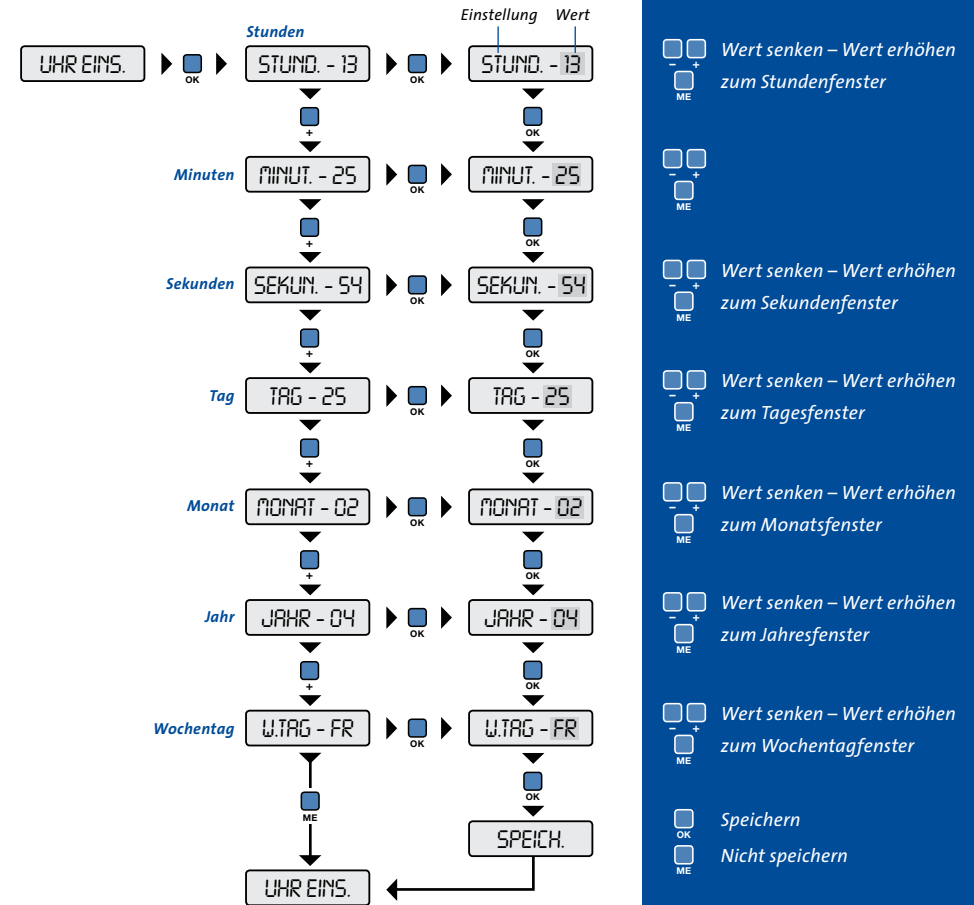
Stunden

Einstellung Wert

UHR EINS.

OK

STUND. - 13

OK

STUND. - 13

+

OK

Minuten

MINUT. - 25

OK

MINUT. - 25

+

OK

Sekunden

SEKUN. - 54

OK

SEKUN. - 54

+

OK

Tag

TAG - 25

OK

TAG - 25

+

OK

Monat

MONAT - 02

OK

MONAT - 02

+

OK

Jahr

JAHR - 04

OK

JAHR - 04

+

OK

Wochentag

W.TAG - FR

OK

W.TAG - FR

ME

OK

SPEICH.

UHR EINS.

– + ME Wert senken – Wert erhöhen zum Stundenfenster

– + ME

– + ME Wert senken – Wert erhöhen zum Sekundenfenster

– + ME Wert senken – Wert erhöhen zum Tagesfenster

– + ME Wert senken – Wert erhöhen zum Monatsfenster

– + ME Wert senken – Wert erhöhen zum Jahresfenster

– + ME Wert senken – Wert erhöhen zum Wochentagfenster

OK Speichern

ME Nicht speichern